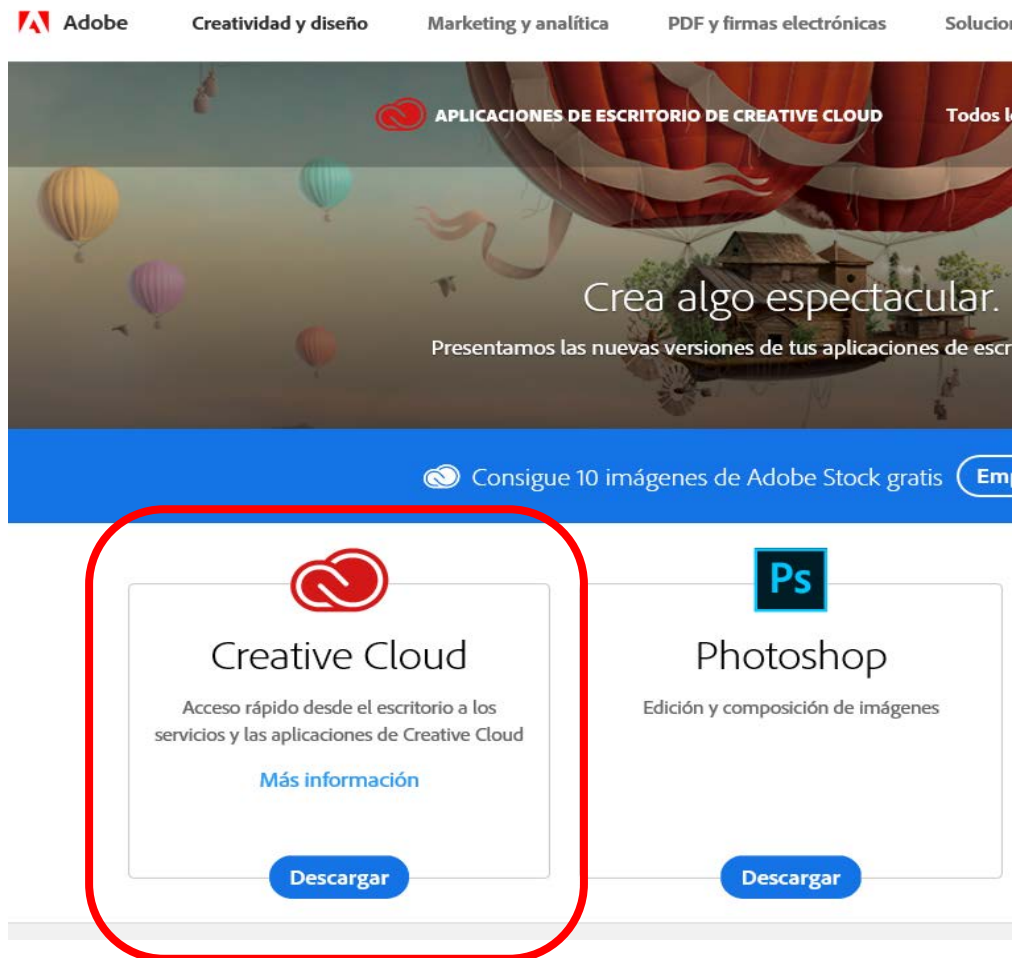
Adobe Creatividad y diseño Marketing y analítica PDF y firmas electrónicas Solucio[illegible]

APLICACIONES DE ESCRITORIO DE CREATIVE CLOUD Todos l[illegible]

Crea algo espectacular.

Presentamos las nuevas versiones de tus aplicaciones de escr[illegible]

Consigue 10 imágenes de Adobe Stock gratis Em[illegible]

Creative Cloud

Acceso rápido desde el escritorio a los servicios y las aplicaciones de Creative Cloud

Más información

Descargar

Ps

Photoshop

Edición y composición de imágenes

Descargar